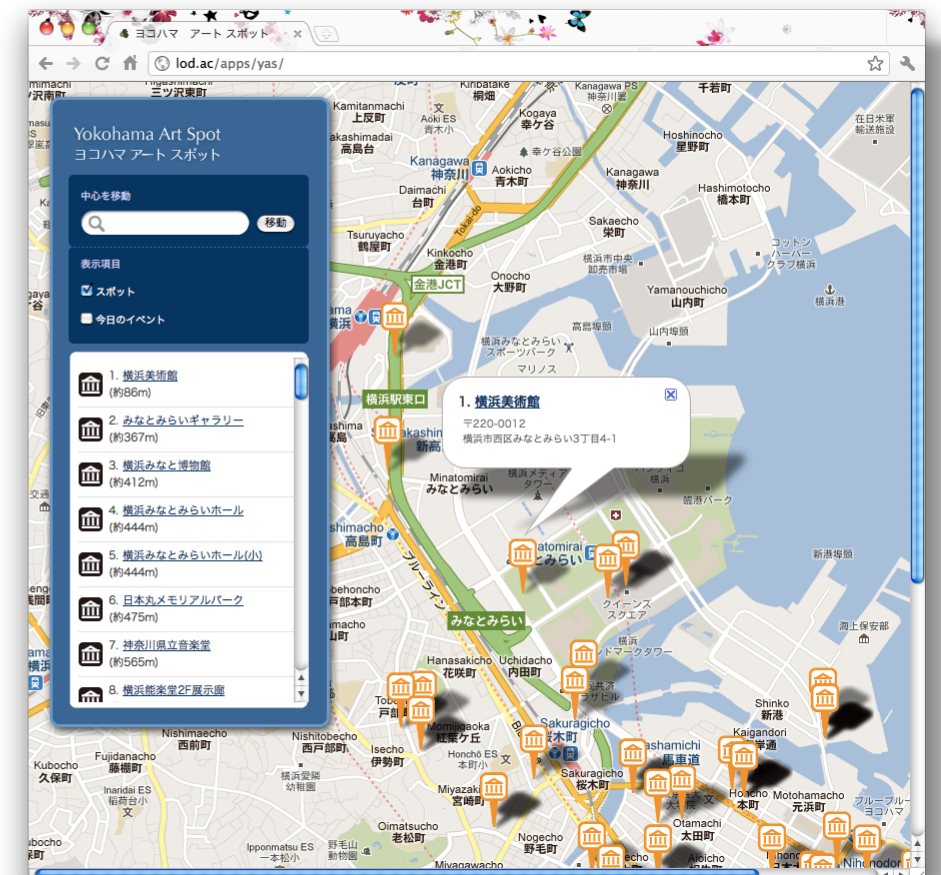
ヨコハマ アート スポット
lod.ac/apps/yas/

Yokohama Art Spot
ヨコハマ アート スポット

中心を移動
移動

表示項目
スポット
今日のイベント

1. 横浜美術館
(約86m)
2. みなとみらいギャラリー
(約367m)
3. 横浜みなと博物館
(約412m)
4. 横浜みなとみらいホール
(約444m)
5. 横浜みなとみらいホール(小)
(約444m)
6. 日本丸メモリアルパーク
(約475m)
7. 神奈川県立音楽堂
(約565m)
8. 横浜能楽堂2F展示廊

1. 横浜美術館
〒220-0012
横浜市西区みなとみらい3丁目4-1

Kamitanmachi
上反町
Takashimadai
高島台
Kanagawa
神奈川
Aokicho
青木町
Daimachi
台町
Tsuruyacho
鶴屋町
Kinkocho
金港町
Onocho
大野町
金港JCT
横浜駅東口
Minatomirai
みなとみらい
みなとみらい
Takashimacho
高島町
Koga
幸ケ谷
Kanagawa
神奈川
Sakaecho
栄町
Yamanouchicho
山内町
Hoshinocho
星野町
Hashimotocho
橋本町
千若町
Kanagawa PS
神奈川警察署
横浜市中央卸売市場
高島埠頭
山内埠頭
横浜みなとみらいスポーツパーク
マリノス
横浜港
コットンハーバークラブ横浜
臨港パーク
新港埠頭
クイーンズスクエア
横浜ランドマークタワー
海上保安部
Hanasakicho
花咲町
Uchidacho
内田町
Momijigaoka
紅葉ケ丘
Sakuragicho
桜木町
Nishimaecho
西前町
Nishitobecho
西戸部町
Isecho
伊勢町
Fujidanacho
藤棚町
Kuboe
久保町
Miyazaki
宮崎町
Oimatsucho
老松町
Nogecho
野毛町
Miyagawacho
宮川町
Otamachi
太田町
Honcho
本町
Shinko
新港
Kaigandori
海岸通
Motohamacho
元浜町
Bashamichi
馬車道
Nihonodori
ブルーブルー
Hirasawacho
平沢町
三ツ沢東町
Tobe
戸部町
Okanocho
岡野町
ブルーライン
在日米軍輸送部
横浜愛隣幼稚園
野毛山動物園
Inaridai ES
稲荷台小
Imonmatsu ES
一本松小
Honcho ES
本町小
横浜市西区
Kogaya
幸ケ谷公園